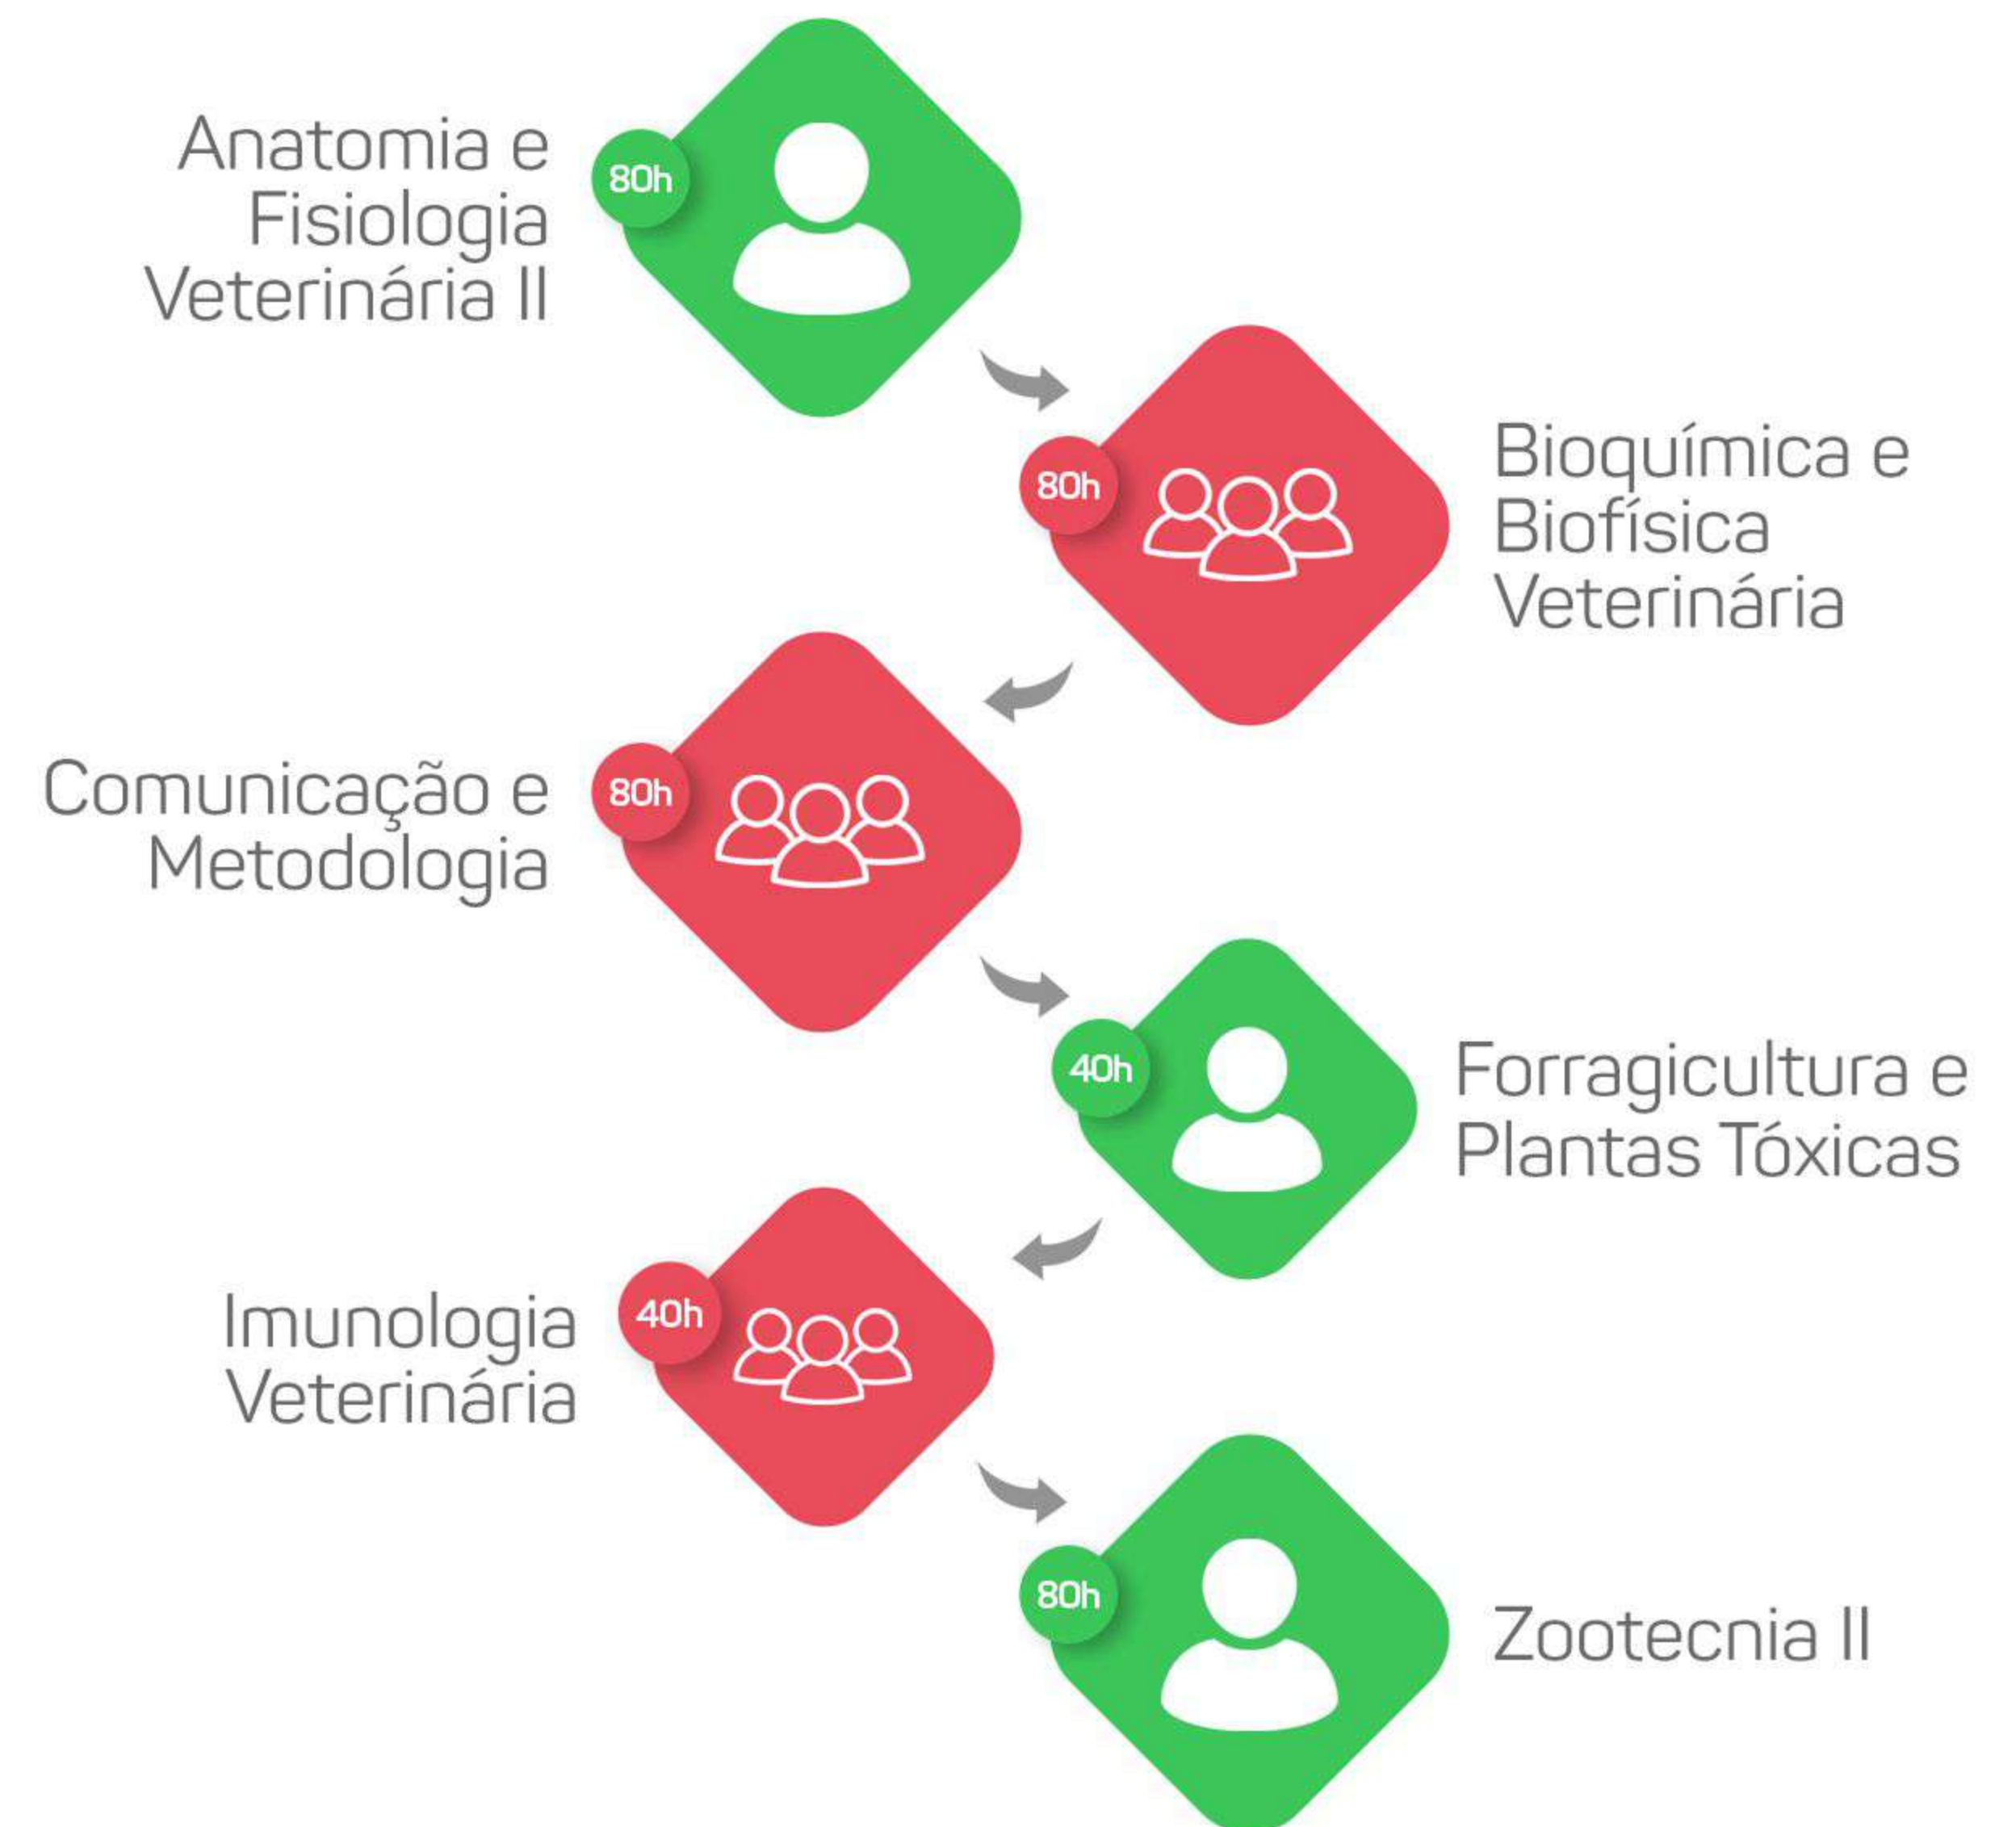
Anatomia e Fisiologia Veterinária II

80h

80h

Bioquímica e Biofísica Veterinária

Comunicação e Metodologia

80h

40h

Forragicultura e Plantas Tóxicas

Imunologia Veterinária

40h

80h

Zootecnia II